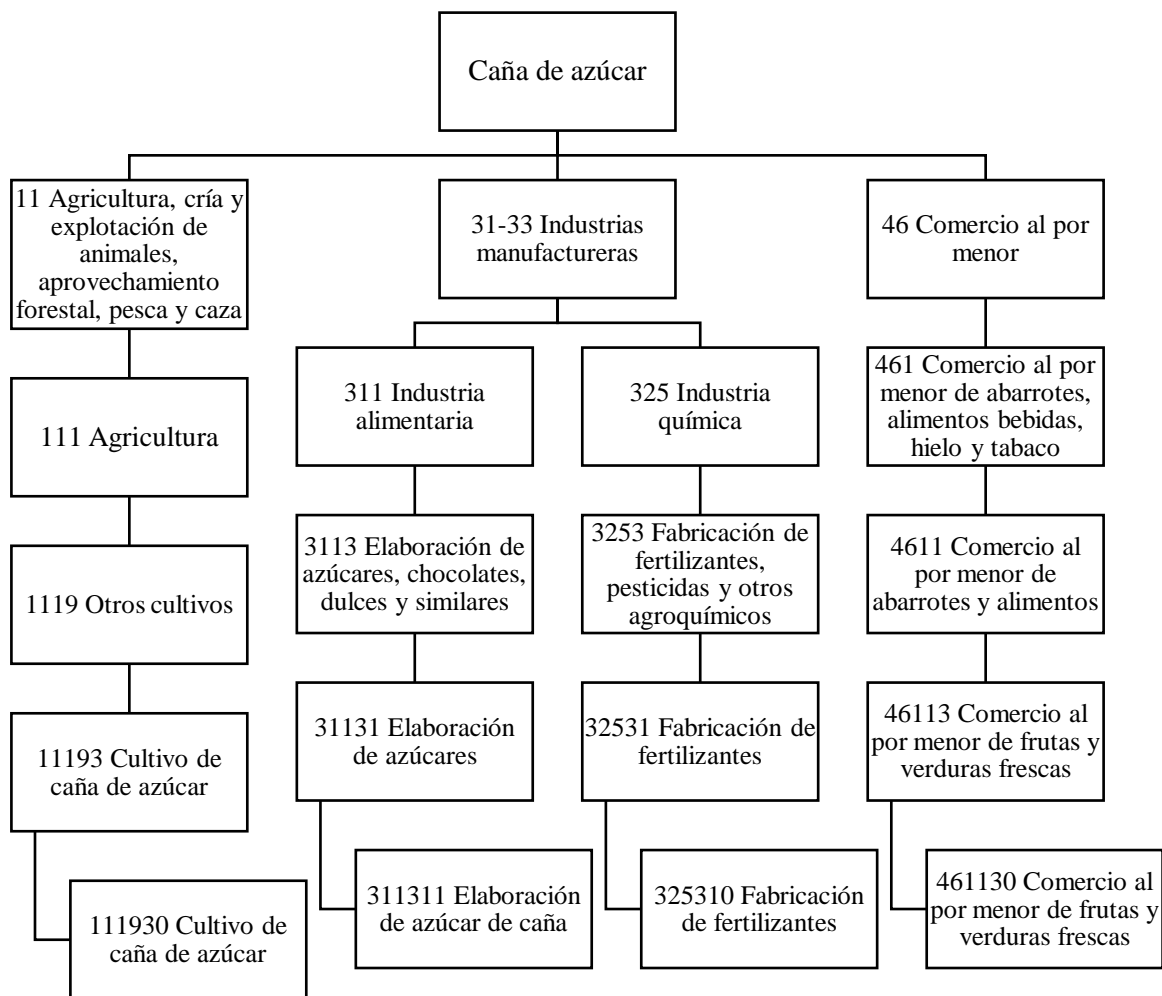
Caña de azúcar

11 Agricultura, cría y explotación de animales, aprovechamiento forestal, pesca y caza

111 Agricultura

1119 Otros cultivos

11193 Cultivo de caña de azúcar

111930 Cultivo de caña de azúcar

31-33 Industrias manufactureras

311 Industria alimentaria

3113 Elaboración de azúcares, chocolates, dulces y similares

31131 Elaboración de azúcares

311311 Elaboración de azúcar de caña

325 Industria química

3253 Fabricación de fertilizantes, pesticidas y otros agroquímicos

32531 Fabricación de fertilizantes

325310 Fabricación de fertilizantes

46 Comercio al por menor

461 Comercio al por menor de abarrotes, alimentos bebidas, hielo y tabaco

4611 Comercio al por menor de abarrotes y alimentos

46113 Comercio al por menor de frutas y verduras frescas

461130 Comercio al por menor de frutas y verduras frescas